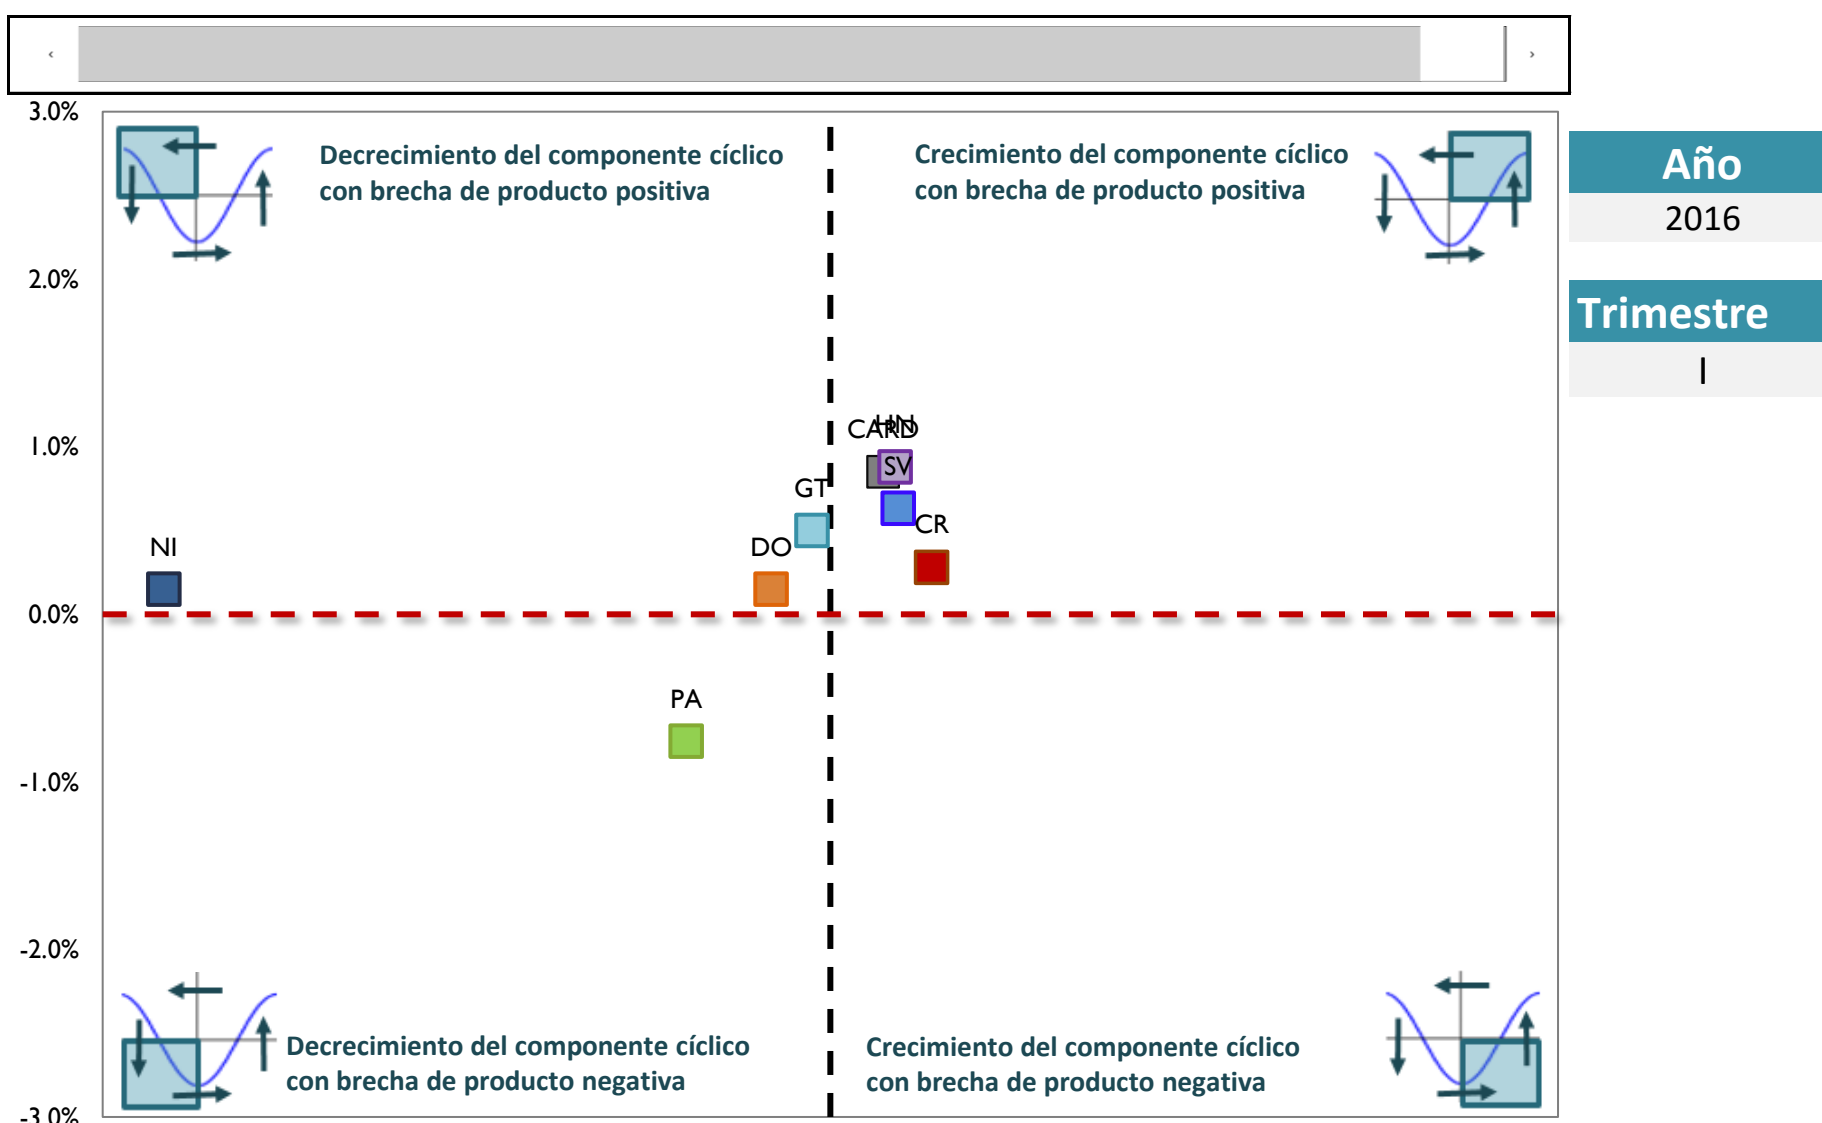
‹ ›

3.0%
2.0%
1.0%
0.0%
-1.0%
-2.0%
-3.0%

Decrecimiento del componente cíclico con brecha de producto positiva

Crecimiento del componente cíclico con brecha de producto positiva

CARD
HN
SV
GT
CR
NI
DO
PA

Decrecimiento del componente cíclico con brecha de producto negativa

Crecimiento del componente cíclico con brecha de producto negativa

Año
2016

Trimestre
I